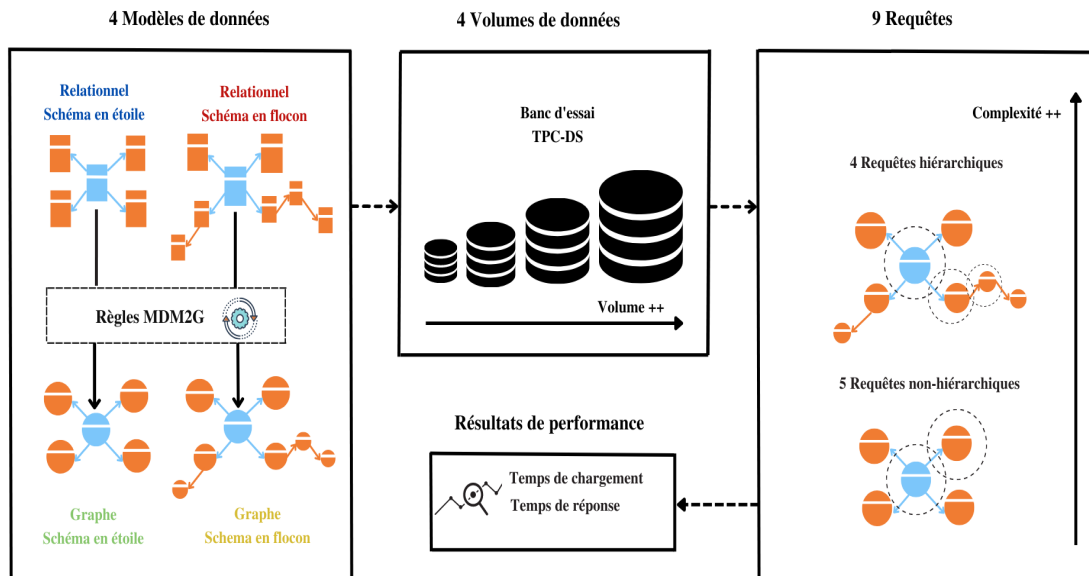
4 Modèles de données

Relationnel
Schéma en étoile

Relationnel
Schéma en flocon

Règles MDM2G

Graphe
Schéma en étoile

Graphe
Schema en flocon

4 Volumes de données

Banc d'essai
TPC-DS

Volume ++

Résultats de performance

Temps de chargement
Temps de réponse

9 Requêtes

Complexité ++

4 Requêtes hiérarchiques

5 Requêtes non-hiérarchiques